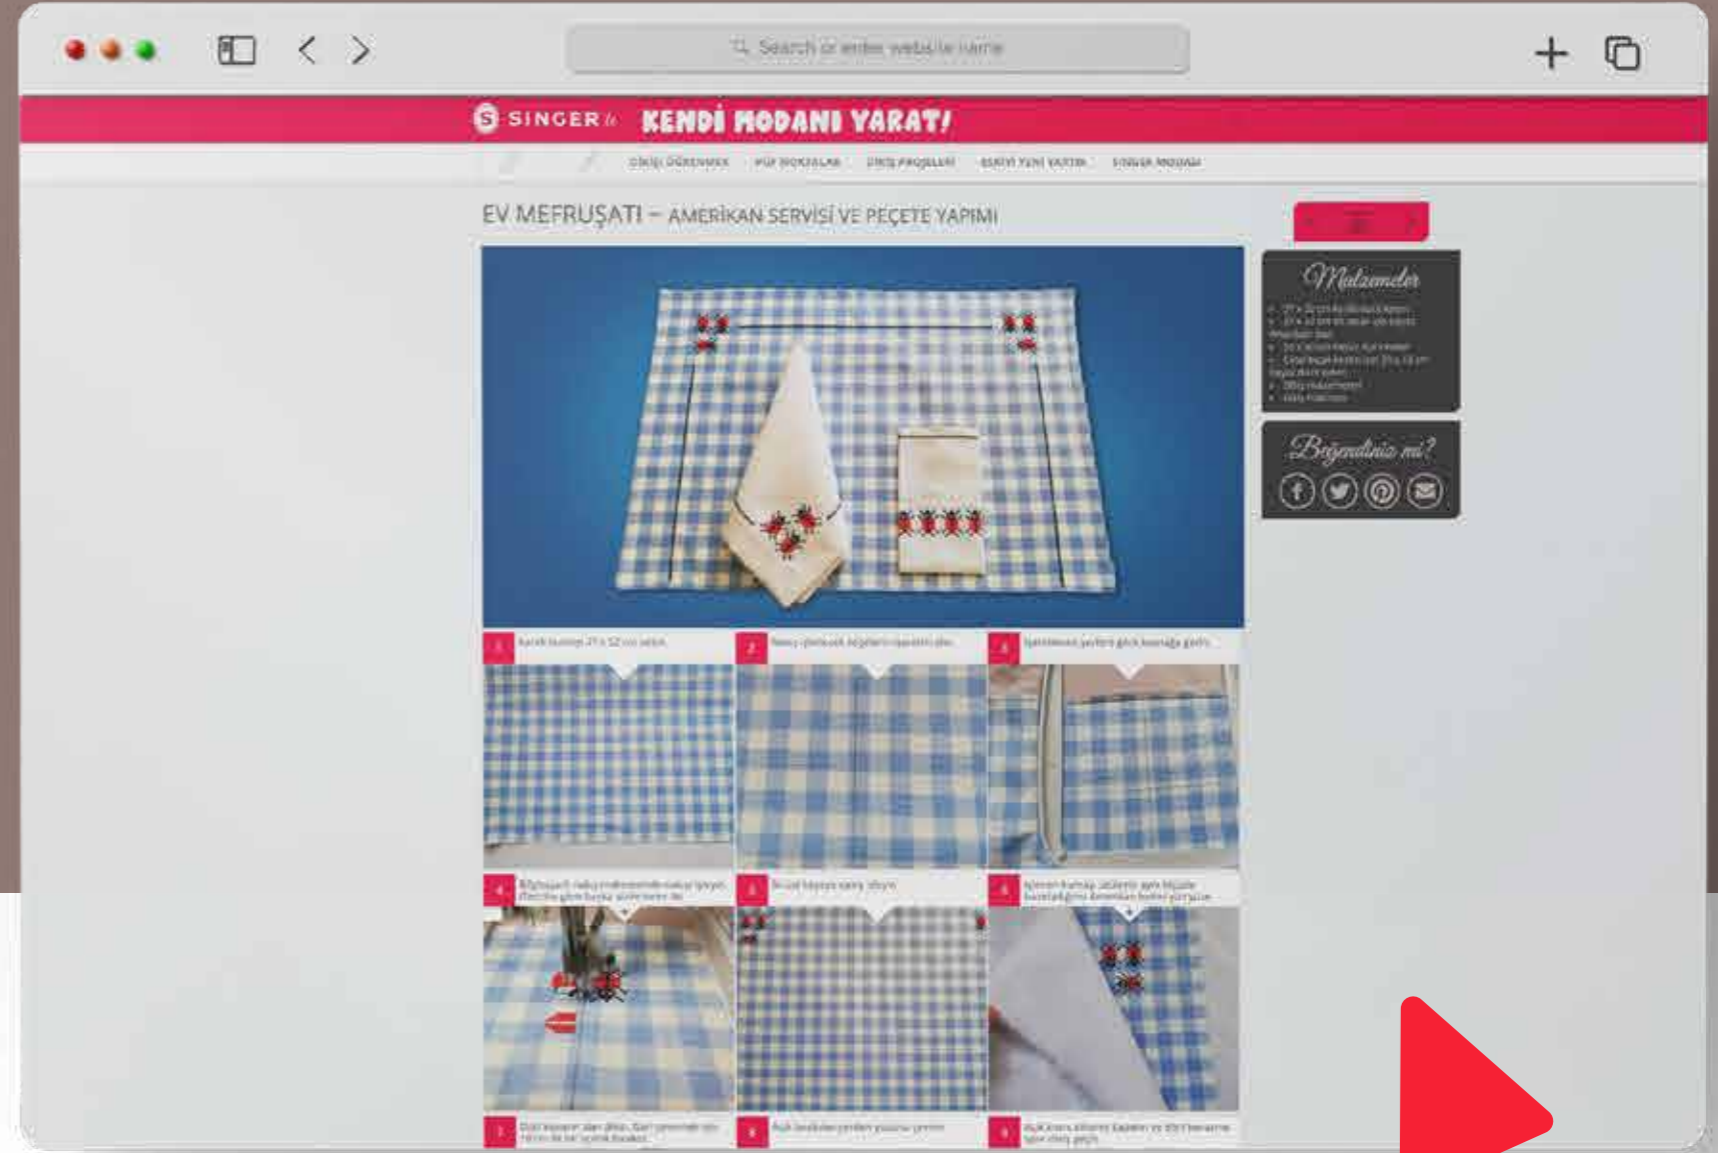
Search or enter website name

SINGER ile KENDİ MODANI YARAT!

DİKİŞİ ÖĞRENMEK | PÜF NOKTALAR | DİKİŞ PROJELERİ | ESKİYİ YENİ YAPTIK | SINGER MODASI

EV MEFRUŞATI – AMERİKAN SERVİSİ VE PEÇETE YAPIMI

Malzemeler

Beğendiniz mi?

1 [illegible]
2 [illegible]
3 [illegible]
4 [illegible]
5 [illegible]
6 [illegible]
7 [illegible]
8 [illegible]
9 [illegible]